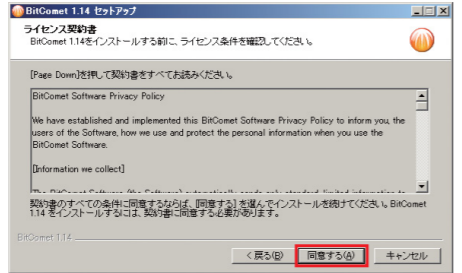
BitComet 1.14 セットアップ

ライセンス契約書

BitComet 1.14をインストールする前に、ライセンス条件を確認してください。

[Page Down]を押して契約書をすべてお読みください。

BitComet Software Privacy Policy

We have established and implemented this BitComet Software Privacy Policy to inform you, the users of the Software, how we use and protect the personal information when you use the BitComet Software.

[Information we collect]

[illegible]

契約書のすべての条件に同意するならば、[同意する]を選んでインストールを続けてください。BitComet 1.14 をインストールするには、契約書に同意する必要があります。

BitComet 1.14

< 戻る(B)

同意する(A)

キャンセル